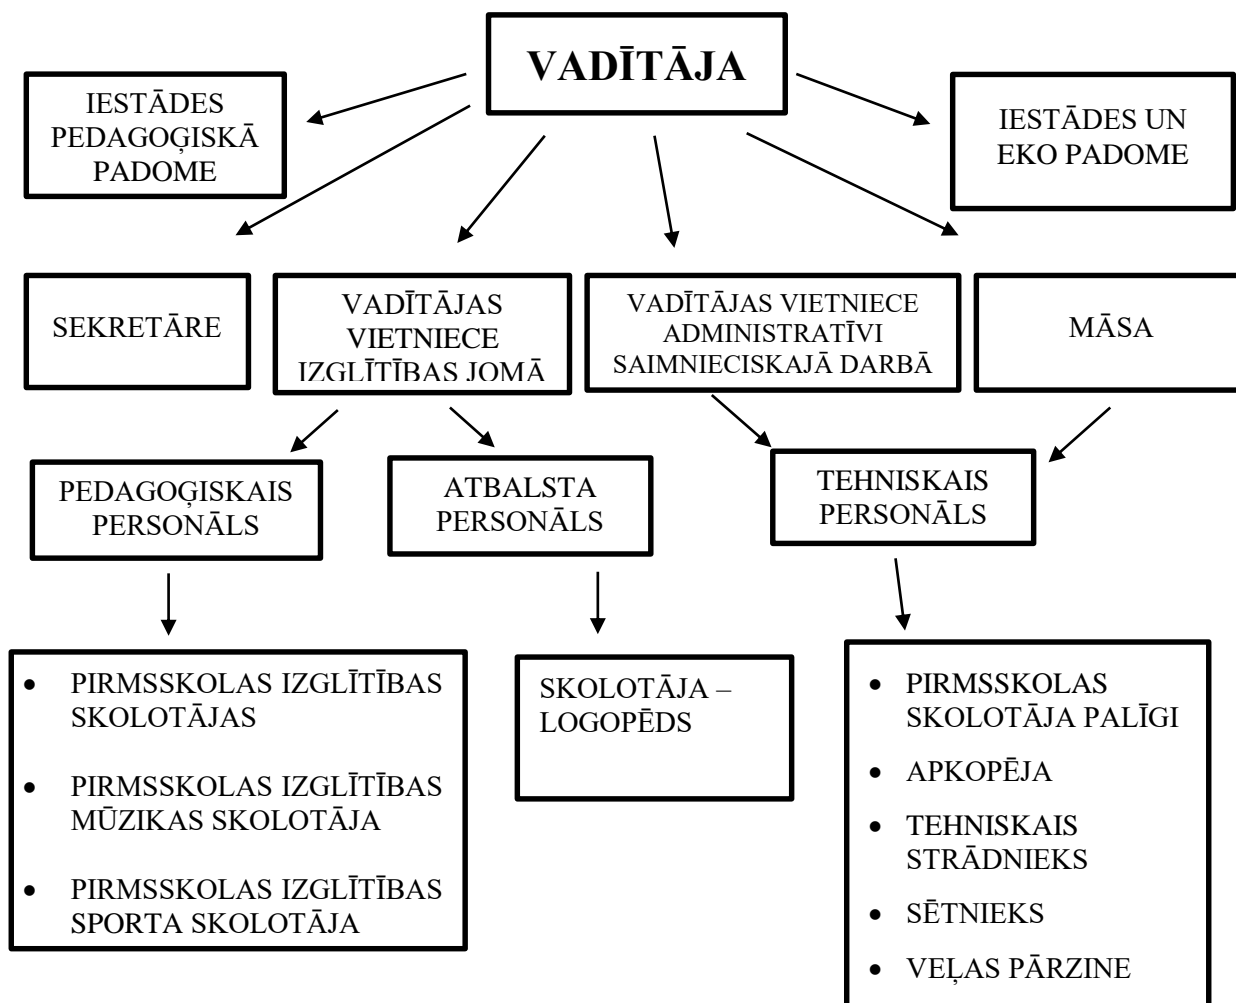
VADĪTĀJA

IESTĀDES PEDAGOĢISKĀ PADOME

IESTĀDES UN EKO PADOME

SEKRETĀRE

VADĪTĀJAS VIETNIECE IZGLĪTĪBAS JOMĀ

VADĪTĀJAS VIETNIECE ADMINISTRATĪVI SAIMNIECISKAJĀ DARBĀ

MĀSA

PEDAGOĢISKAIS PERSONĀLS

ATBALSTA PERSONĀLS

TEHNISKAIS PERSONĀLS

- PIRMSSKOLAS IZGLĪTĪBAS SKOLOTĀJAS
- PIRMSSKOLAS IZGLĪTĪBAS MŪZIKAS SKOLOTĀJA
- PIRMSSKOLAS IZGLĪTĪBAS SPORTA SKOLOTĀJA

SKOLOTĀJA – LOGOPĒDS

- PIRMSSKOLAS SKOLOTĀJA PALĪGI
- APKOPĒJA
- TEHNISKAIS STRĀDNIEKS
- SĒTNIEKS
- VEĻAS PĀRZINE